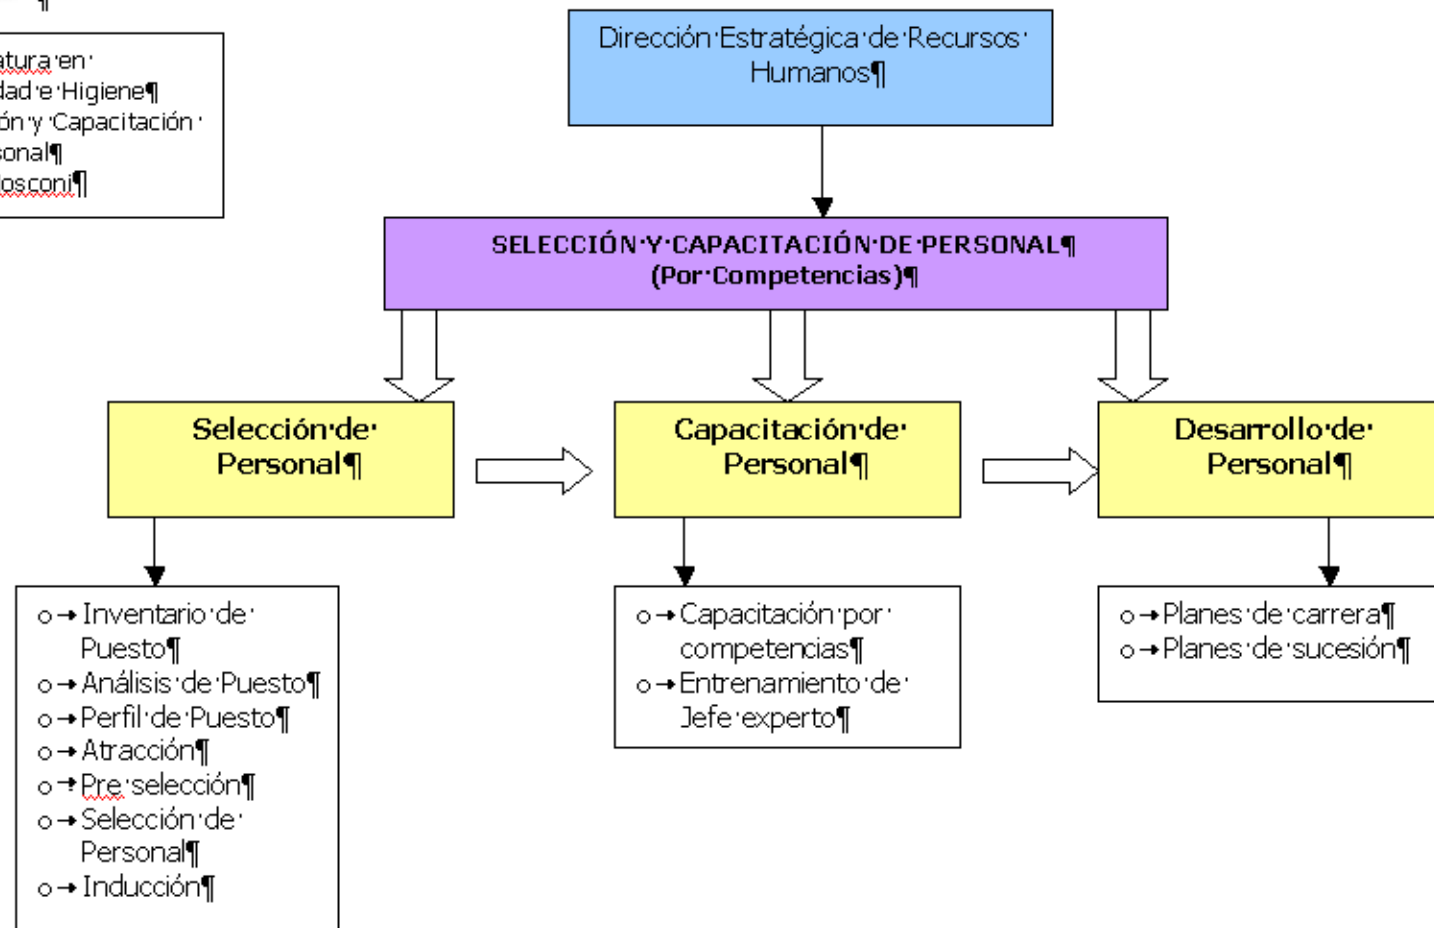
atura en
dad e Higiene
ón y Capacitación
sonal
osconi

Dirección Estratégica de Recursos Humanos

SELECCIÓN Y CAPACITACIÓN DE PERSONAL
(Por Competencias)

Selección de Personal

Capacitación de Personal

Desarrollo de Personal

- Inventario de Puesto
- Análisis de Puesto
- Perfil de Puesto
- Atracción
- Pre selección
- Selección de Personal
- Inducción

- Capacitación por competencias
- Entrenamiento de Jefe experto

- Planes de carrera
- Planes de sucesión